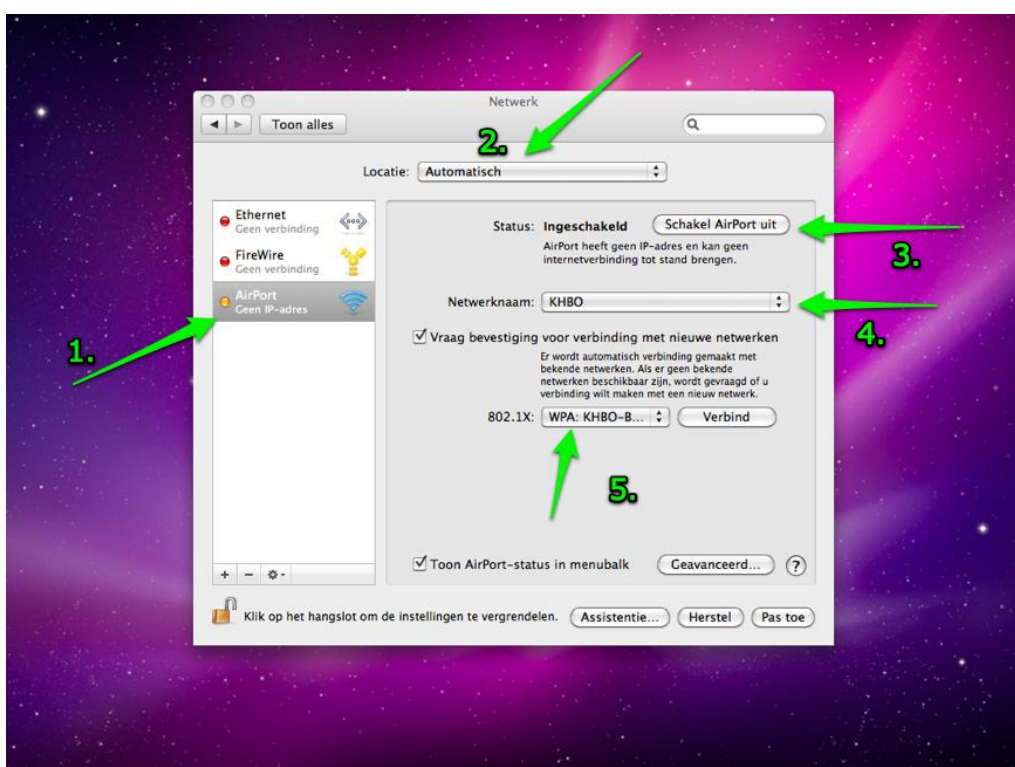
Netwerk

Toon alles

2.

Locatie: Automatisch

Ethernet
Geen verbinding

FireWire
Geen verbinding

AirPort
Geen IP-adres

1.

Status: Ingeschakeld

Schakel AirPort uit

3.

AirPort heeft geen IP-adres en kan geen internetverbinding tot stand brengen.

Netwerknaam: KHBO

4.

Vraag bevestiging voor verbinding met nieuwe netwerken

Er wordt automatisch verbinding gemaakt met bekende netwerken. Als er geen bekende netwerken beschikbaar zijn, wordt gevraagd of u verbinding wilt maken met een nieuw netwerk.

802.1X: WPA: KHBO-B...

Verbind

5.

Toon AirPort-status in menubalk

Geavanceerd...

?

Klik op het hangslot om de instellingen te vergrendelen.

Assistentie...

Herstel

Pas toe